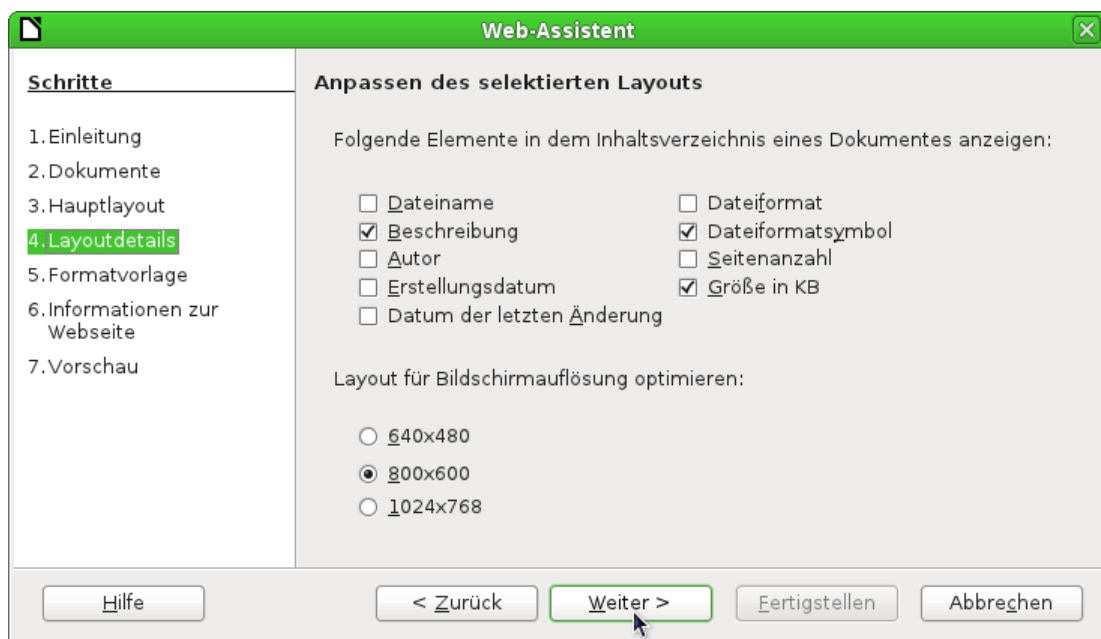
Web-Assistent

Schritte

1. Einleitung
2. Dokumente
3. Hauptlayout
4. Layoutdetails
5. Formatvorlage
6. Informationen zur Webseite
7. Vorschau

Anpassen des selektierten Layouts

Folgende Elemente in dem Inhaltsverzeichnis eines Dokumentes anzeigen:

☐ Dateiname
☑ Beschreibung
☐ Autor
☐ Erstellungsdatum
☐ Datum der letzten Änderung
☐ Dateiformat
☑ Dateiformatsymbol
☐ Seitenanzahl
☑ Größe in KB

Layout für Bildschirmauflösung optimieren:

○ 640x480
◉ 800x600
○ 1024x768

Hilfe | < Zurück | Weiter > | Fertigstellen | Abbrechen